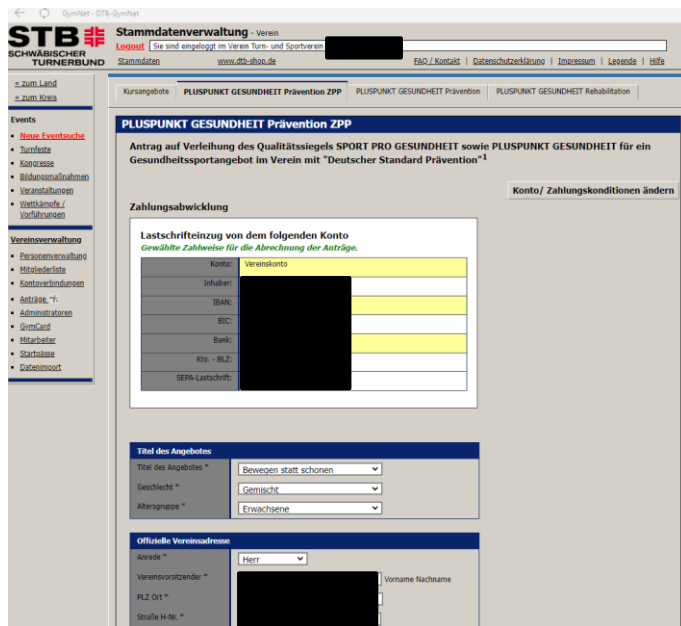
GymNet - DTB-GymNet

STB SCHWÄBISCHER TURNERBUND

Stammdatenverwaltung - Verein

Logout Sie sind eingeloggt im Verein Turn- und Sportverein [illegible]

Stammdaten www.dtb-shop.de FAQ / Kontakt | Datenschutzerklärung | Impressum | Legende | Hilfe

« zum Land
« zum Kreis

Events
- Neue Eventsuche
- Turnfeste
- Kongresse
- Bildungsmaßnahmen
- Veranstaltungen
- Wettkämpfe / Vorführungen

Vereinsverwaltung
- Personenverwaltung
- Mitgliederliste
- Kontoverbindungen
- Anträge
- Administratoren
- GymCard
- Mitarbeiter
- Startpässe
- Datenimport

Kursangebote | PLUSPUNKT GESUNDHEIT Prävention ZPP | PLUSPUNKT GESUNDHEIT Prävention | PLUSPUNKT GESUNDHEIT Rehabilitation

PLUSPUNKT GESUNDHEIT Prävention ZPP

Antrag auf Verleihung des Qualitätssiegels SPORT PRO GESUNDHEIT sowie PLUSPUNKT GESUNDHEIT für ein Gesundheitssportangebot im Verein mit "Deutscher Standard Prävention"¹

Konto/ Zahlungskonditionen ändern

Zahlungsabwicklung

Lastschrifteinzug von dem folgenden Konto
Gewählte Zahlweise für die Abrechnung der Anträge.

| Konto: | Vereinskonto |
|---|---|
| Inhaber: | |
| IBAN: | |
| BIC: | |
| Bank: | |
| Kto. - BLZ: | |
| SEPA-Lastschrift: | |

Titel des Angebotes

Titel des Angebotes * Bewegen statt schonen
Geschlecht * Gemischt
Altersgruppe * Erwachsene

Offizielle Vereinsadresse

Anrede * Herr
Vereinsvorsitzender * Vorname Nachname
PLZ Ort *
Straße H-Nr. *